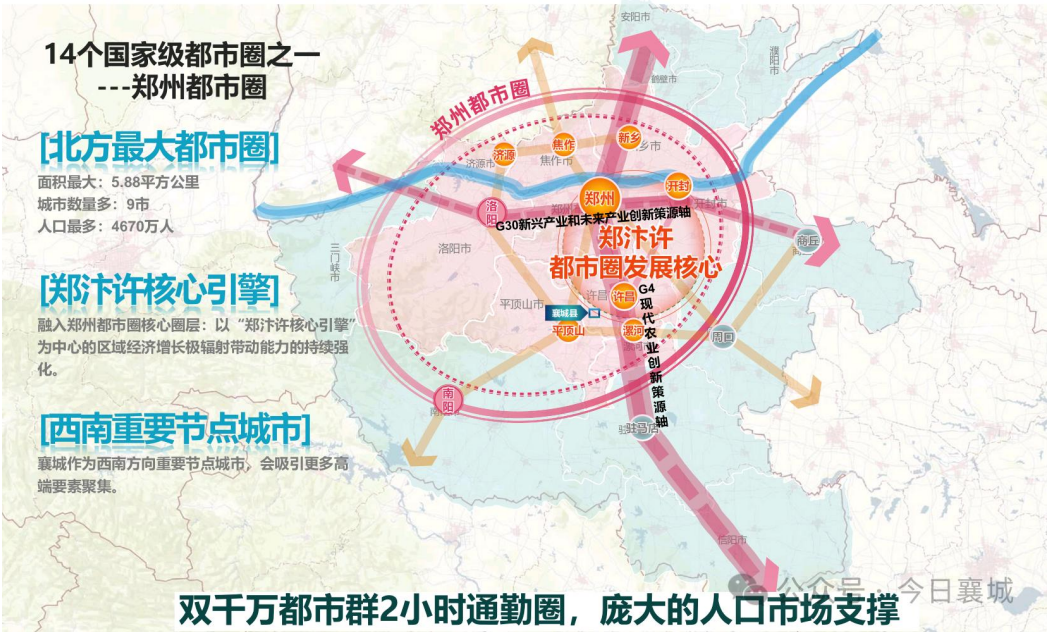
14个国家级都市圈之一
---郑州都市圈

[北方最大都市圈]
面积最大：5.88平方公里
城市数量多：9市
人口最多：4670万人

[郑汴许核心引擎]
融入郑州都市圈核心圈层：以"郑汴许核心引擎"为中心的区域经济增长极辐射带动能力的持续强化。

[西南重要节点城市]
襄城作为西南方向重要节点城市，会吸引更多高端要素聚集。

郑州都市圈
安阳市
濮阳市
鹤壁
济源
焦作
新乡
郑州
开封
洛阳
G30新兴产业和未来产业创新策源轴
郑汴许
都市圈发展核心
商丘
三门峡市
洛阳市
平顶山市
许昌
襄城县
平顶山
漯河
G4现代农业创新策源轴
周口
南阳
驻马店
信阳市

双千万都市群2小时通勤圈，庞大的人口市场支撑
公众号 · 今日襄城